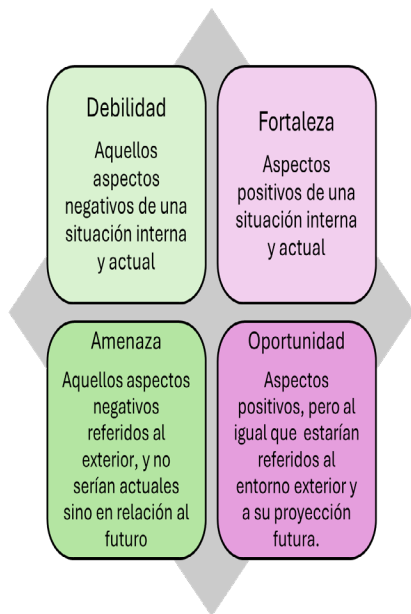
Debilidad

Aquellos aspectos negativos de una situación interna y actual

Fortaleza

Aspectos positivos de una situación interna y actual

Amenaza

Aquellos aspectos negativos referidos al exterior, y no serían actuales sino en relación al futuro

Oportunidad

Aspectos positivos, pero al igual que estarían referidos al entorno exterior y a su proyección futura.